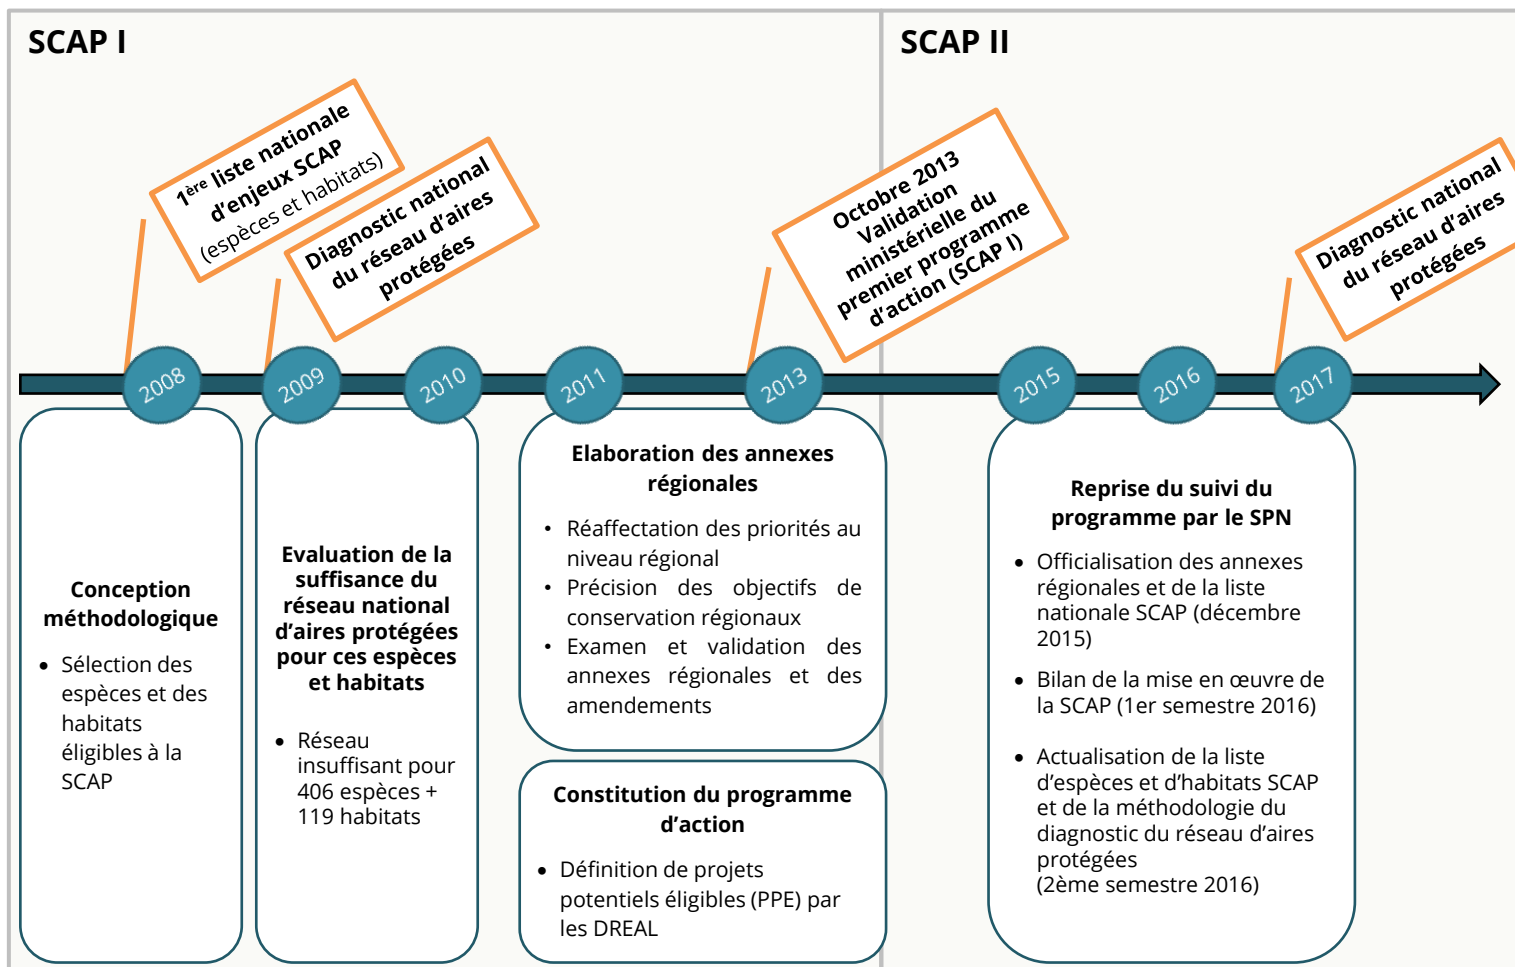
SCAP I

SCAP II

$1^{ère}$ liste nationale d'enjeux SCAP (espèces et habitats)

Diagnostic national du réseau d'aires protégées

Octobre 2013 Validation ministérielle du premier programme d'action (SCAP I)

Diagnostic national du réseau d'aires protégées

2008

2009

2010

2011

2013

2015

2016

2017

Conception méthodologique

- Sélection des espèces et des habitats éligibles à la SCAP

Evaluation de la suffisance du réseau national d'aires protégées pour ces espèces et habitats

- Réseau insuffisant pour 406 espèces + 119 habitats

Elaboration des annexes régionales

- Réaffectation des priorités au niveau régional
- Précision des objectifs de conservation régionaux
- Examen et validation des annexes régionales et des amendements

Constitution du programme d'action

- Définition de projets potentiels éligibles (PPE) par les DREAL

Reprise du suivi du programme par le SPN

- Officialisation des annexes régionales et de la liste nationale SCAP (décembre 2015)
- Bilan de la mise en œuvre de la SCAP (1er semestre 2016)
- Actualisation de la liste d'espèces et d'habitats SCAP et de la méthodologie du diagnostic du réseau d'aires protégées (2ème semestre 2016)